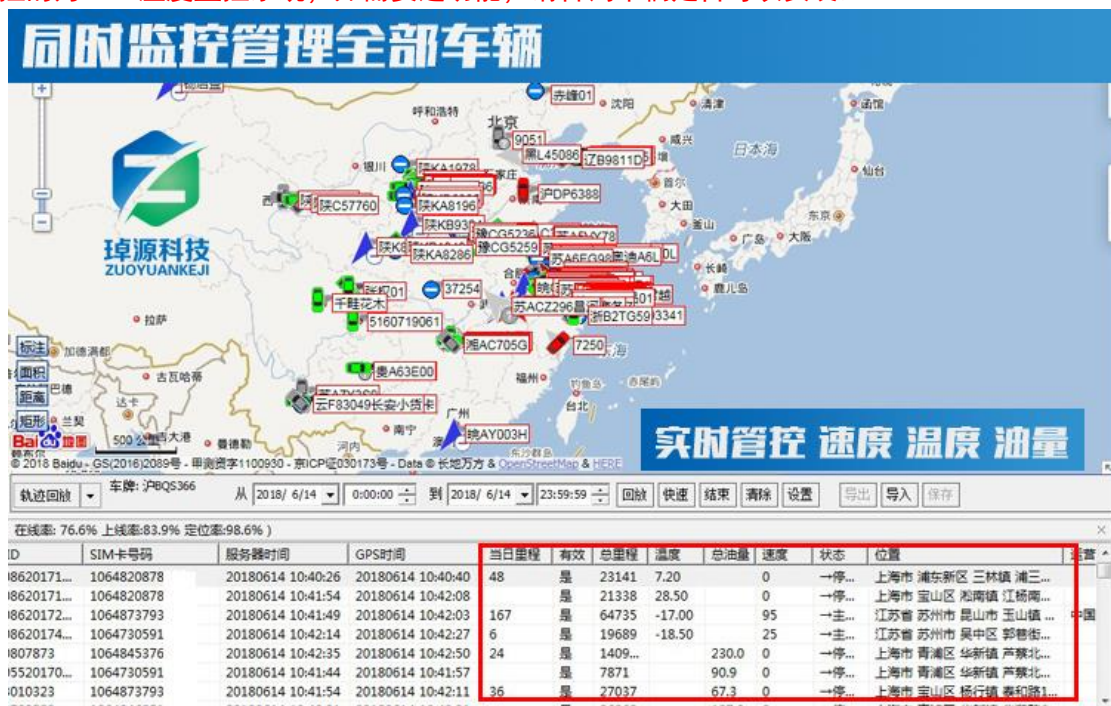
同时监控管理全部车辆

琸源科技
ZUOYUANKEJI

呼和浩特 北京 沈阳 赤峰01 9051 黑L45086 辽B9811D 银川 陕KA1978 陕C57760 陕KA8196 沪DP6388 陕KB936 豫CG5236 陕KA8286 豫CG5259 苏A6FG98 37254 千哇花木 5160719061 苏ACZ296 浙B2TG59 湘AC705G 7250 粤A63E00 云F83049长安小货卡 广州 皖AY003H 拉萨 加德满都 吉大港 曼德勒 南宁 台北 福州 日本海 东京 大阪 首尔 大田 釜山 长崎 鹿儿岛 威海 青岛 大连 天津 平壤 广岛 东海 岛 高知

实时管控 速度 温度 油量

标注 面积 距离 矩形

© 2018 Baidu - GS(2016)2089号 - 甲测资字1100930 - 京ICP证030173号 - Data © 长地万方 & OpenStreetMap & HERE

轨迹回放 车牌: 沪BQS366 从 2018/ 6/14 0:00:00 到 2018/ 6/14 23:59:59 回放 快进 结束 清除 设置 导出 导入 保存

在线率: 76.6% 上线率:83.9% 定位率:98.6% )

| ID | SIM卡号码 | 服务器时间 | GPS时间 | 当日里程 | 有效 | 总里程 | 温度 | 总油量 | 速度 | 状态 | 位置 |
|---|---|---|---|---|---|---|---|---|---|---|---|
| 08620171... | 1064820878 | 20180614 10:40:26 | 20180614 10:40:40 | 48 | 是 | 23141 | 7.20 | | 0 | →停... | 上海市 浦东新区 三林镇 浦三... |
| 08620171... | 1064820878 | 20180614 10:41:54 | 20180614 10:42:08 | | 是 | 21338 | 28.50 | | 0 | →停... | 上海市 宝山区 淞南镇 江杨南... |
| 08620172... | 1064873793 | 20180614 10:41:49 | 20180614 10:42:03 | 167 | 是 | 64735 | -17.00 | | 95 | →主... | 江苏省 苏州市 昆山市 玉山镇 ... |
| 08620174... | 1064730591 | 20180614 10:42:14 | 20180614 10:42:27 | 6 | 是 | 19689 | -18.50 | | 25 | →主... | 江苏省 苏州市 吴中区 郭巷街... |
| 0807873 | 1064845376 | 20180614 10:42:35 | 20180614 10:42:50 | 24 | 是 | 1409... | | 230.0 | 0 | →停... | 上海市 青浦区 华新镇 芦蔡北... |
| 05520170... | 1064730591 | 20180614 10:41:44 | 20180614 10:41:57 | | 是 | 7871 | | 90.9 | 0 | →停... | 上海市 青浦区 华新镇 芦蔡北... |
| 5010323 | 1064873793 | 20180614 10:41:54 | 20180614 10:42:11 | 36 | 是 | 27037 | | 67.3 | 0 | →停... | 上海市 宝山区 杨行镇 泰和路1... |